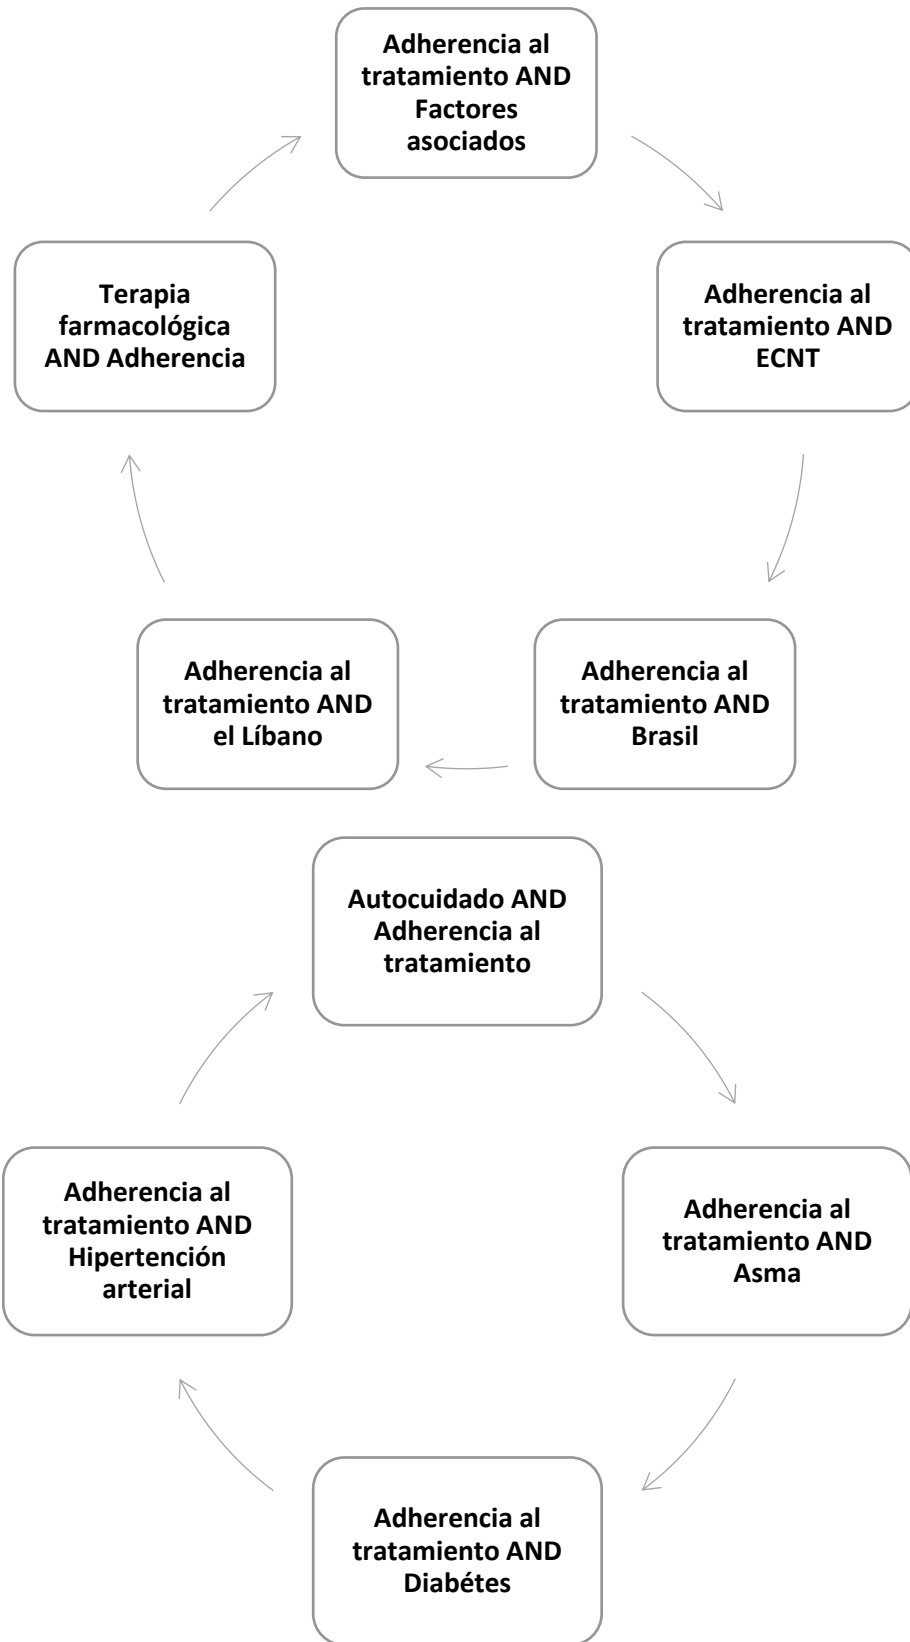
Adherencia al tratamiento AND Factores asociados

Adherencia al tratamiento AND ECNT

Adherencia al tratamiento AND Brasil

Adherencia al tratamiento AND el Líbano

Terapia farmacológica AND Adherencia

Autocuidado AND Adherencia al tratamiento

Adherencia al tratamiento AND Asma

Adherencia al tratamiento AND Diabétes

Adherencia al tratamiento AND Hipertención arterial